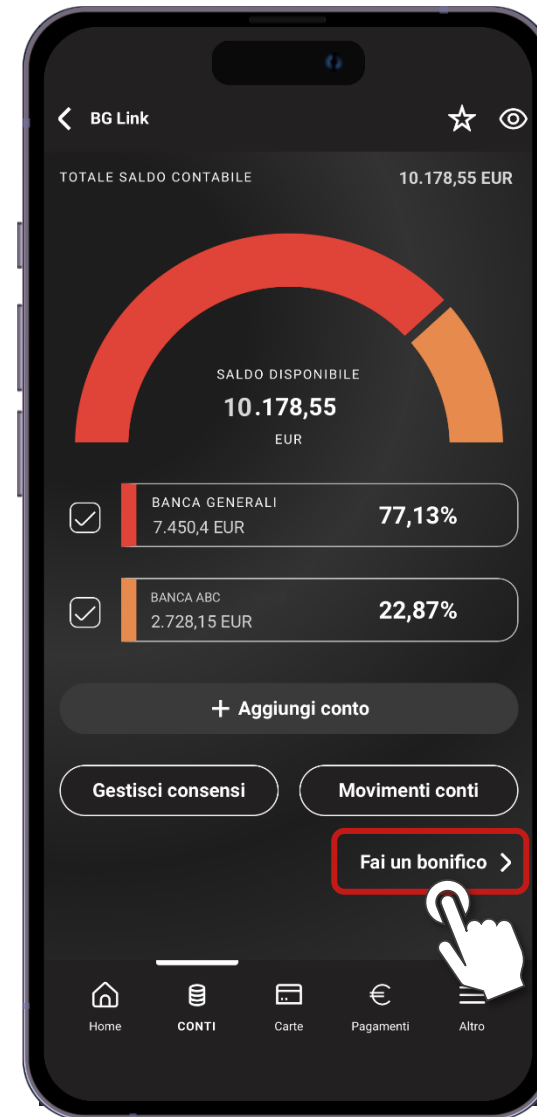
BG Link

TOTALE SALDO CONTABILE 10.178,55 EUR

SALDO DISPONIBILE
10.178,55
EUR

BANCA GENERALI
7.450,4 EUR
77,13%

BANCA ABC
2.728,15 EUR
22,87%

+ Aggiungi conto

Gestisci consensi

Movimenti conti

Fai un bonifico

Home
CONTI
Carte
Pagamenti
Altro